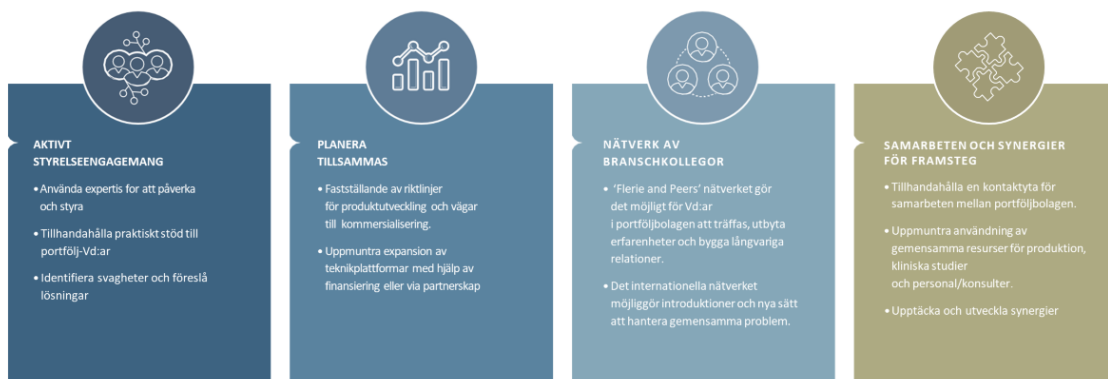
AKTIVT STYRELSEENGAGEMANG

• Använda expertis for att påverka och styra

• Tillhandahålla praktiskt stöd till portfölj-Vd:ar

• Identifiera svagheter och föreslå lösningar

PLANERA TILLSAMMAS

• Fastställande av riktlinjer för produktutveckling och vägar till kommersialisering.

• Uppmuntra expansion av teknikplattformar med hjälp av finansiering eller via partnerskap

NÄTVERK AV BRANSCHKOLLEGOR

• 'Flerie and Peers' nätverket gör det möjligt för Vd:ar i portföljbolagen att träffas, utbyta erfarenheter och bygga långvariga relationer.

• Det internationella nätverket möjliggör introduktioner och nya sätt att hantera gemensamma problem.

SAMARBETEN OCH SYNERGIER FÖR FRAMSTEG

• Tillhandahålla en kontaktyta för samarbeten mellan portföljbolagen.

• Uppmuntra användning av gemensamma resurser för produktion, kliniska studier och personal/konsulter.

• Upptäcka och utveckla synergier